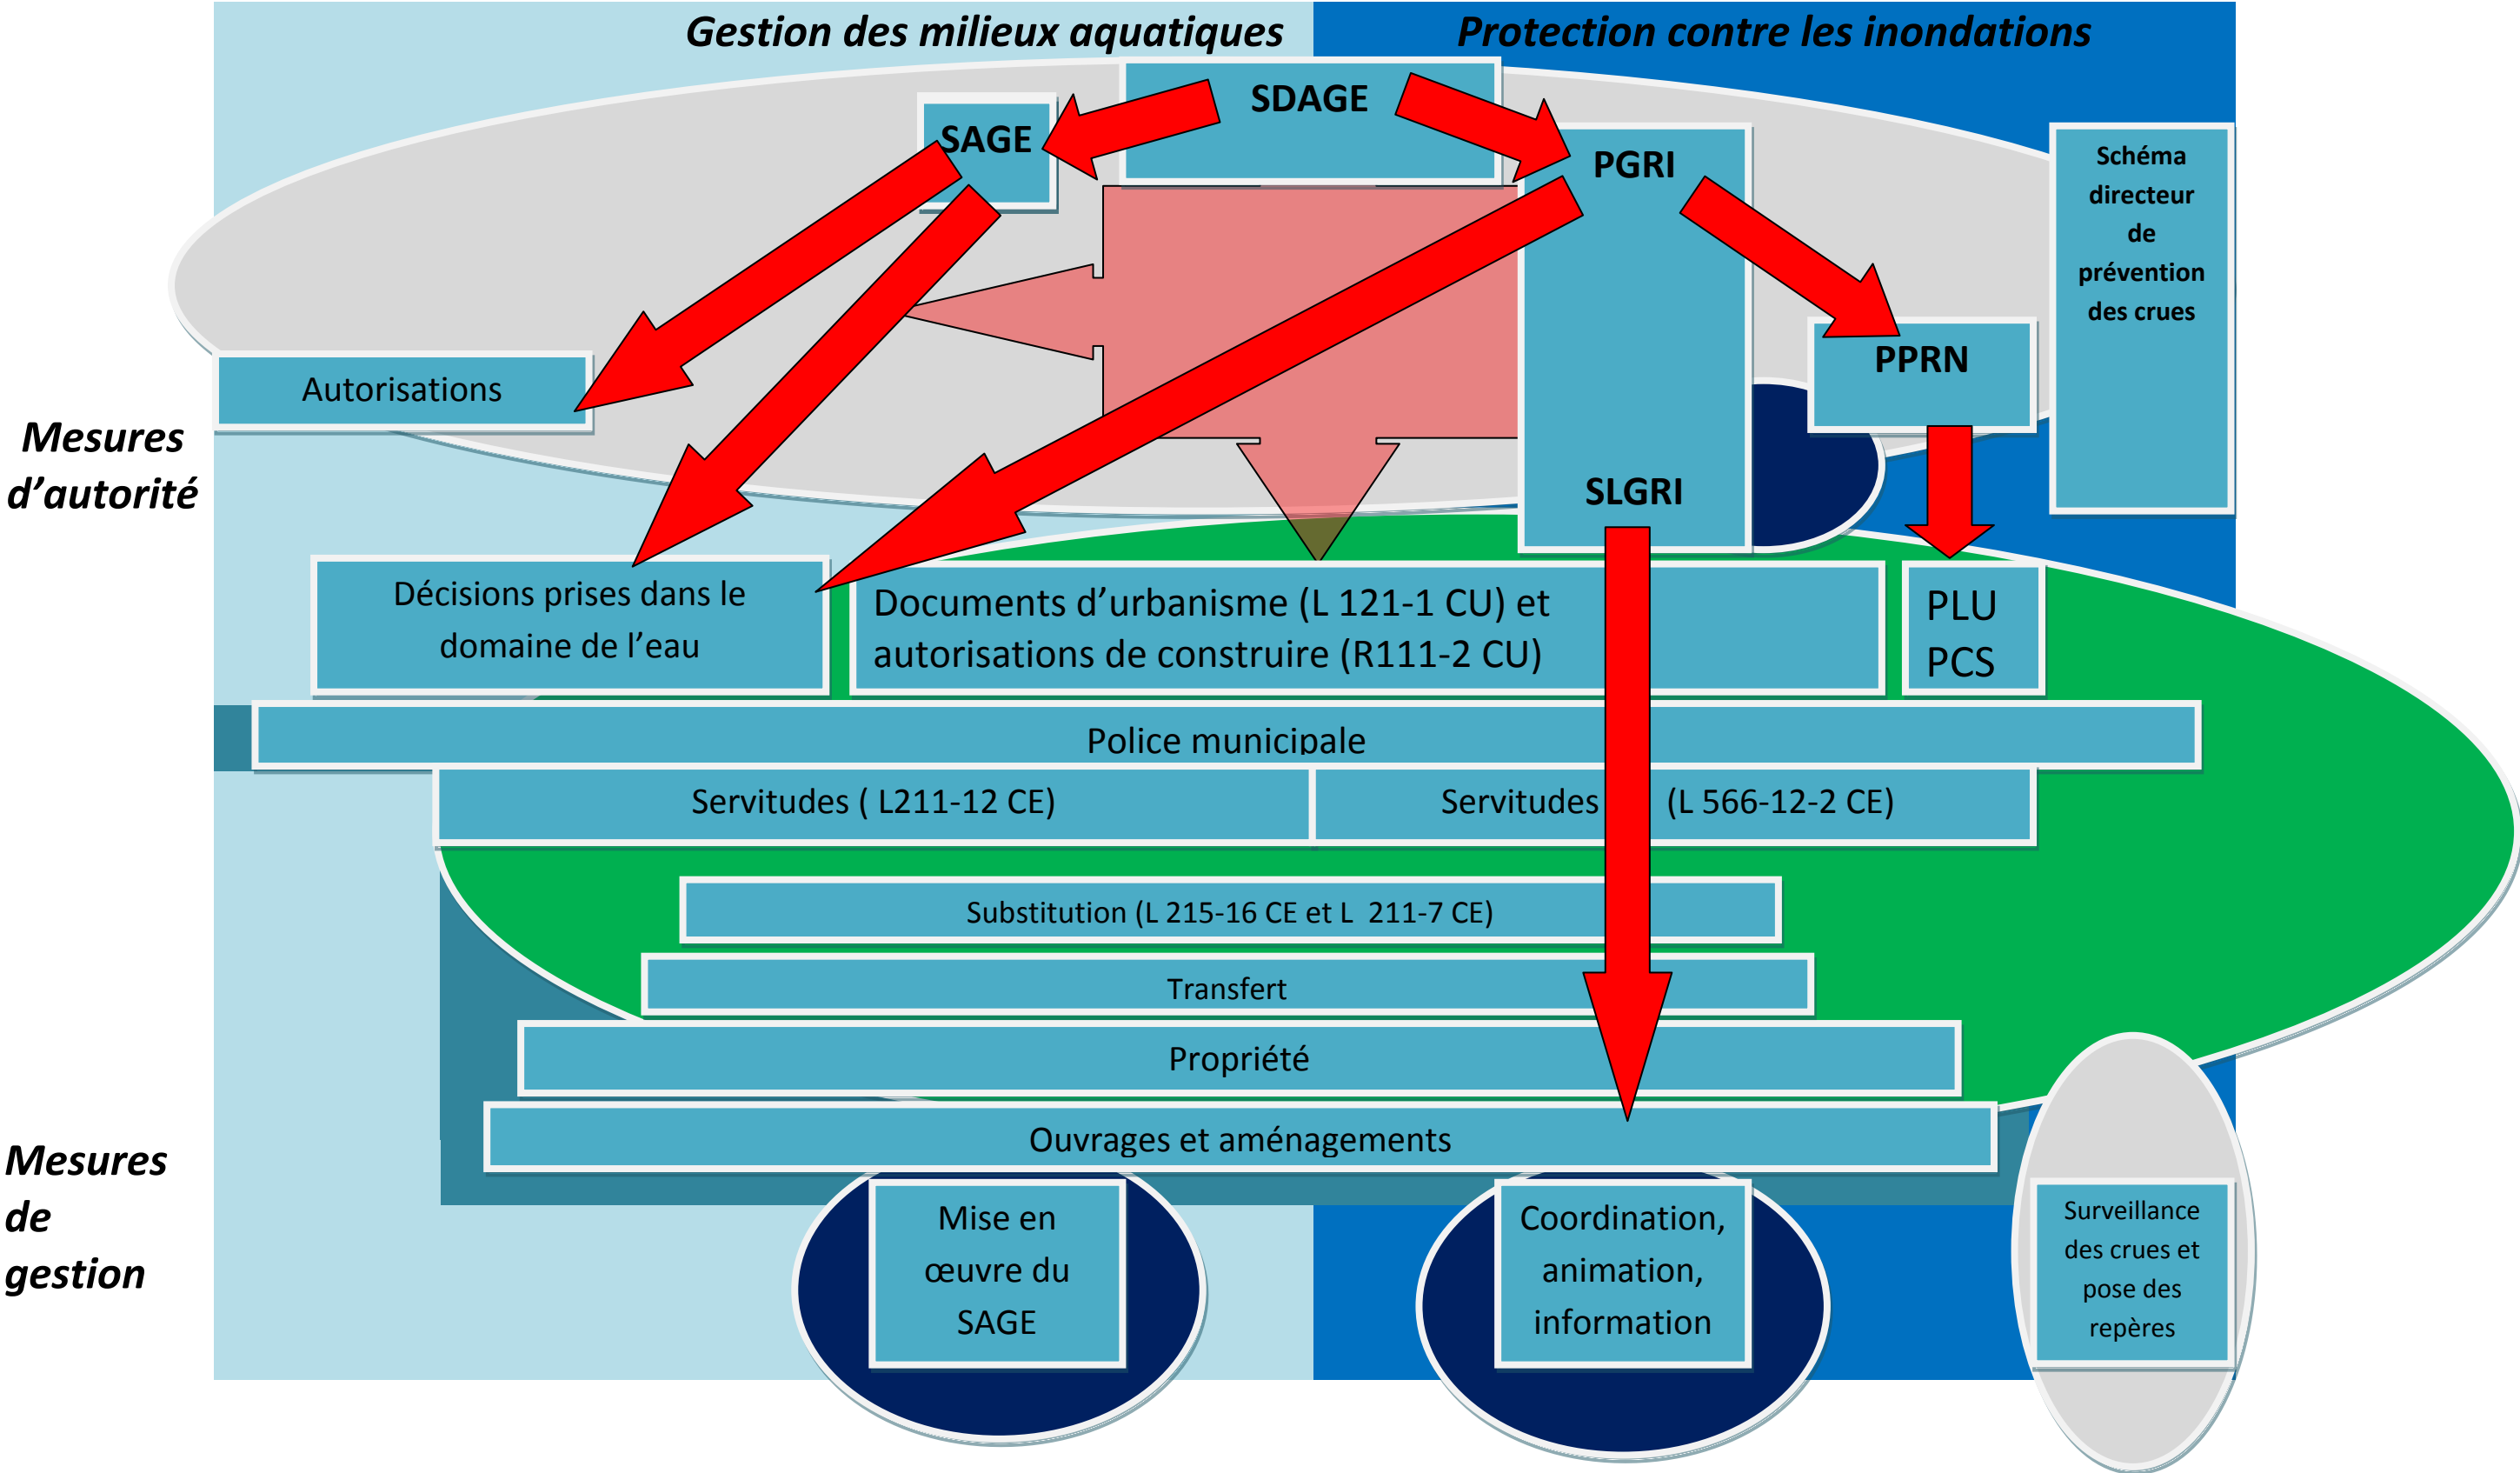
Gestion des milieux aquatiques

Protection contre les inondations

SDAGE

SAGE

PGRI

Schéma directeur de prévention des crues

PPRN

Autorisations

Mesures d’autorité

SLGRI

Décisions prises dans le domaine de l’eau

Documents d’urbanisme (L 121-1 CU) et autorisations de construire (R111-2 CU)

PLU PCS

Police municipale

Servitudes ( L211-12 CE)

Servitudes (L 566-12-2 CE)

Substitution (L 215-16 CE et L 211-7 CE)

Transfert

Propriété

Ouvrages et aménagements

Mesures de gestion

Mise en œuvre du SAGE

Coordination, animation, information

Surveillance des crues et pose des repères